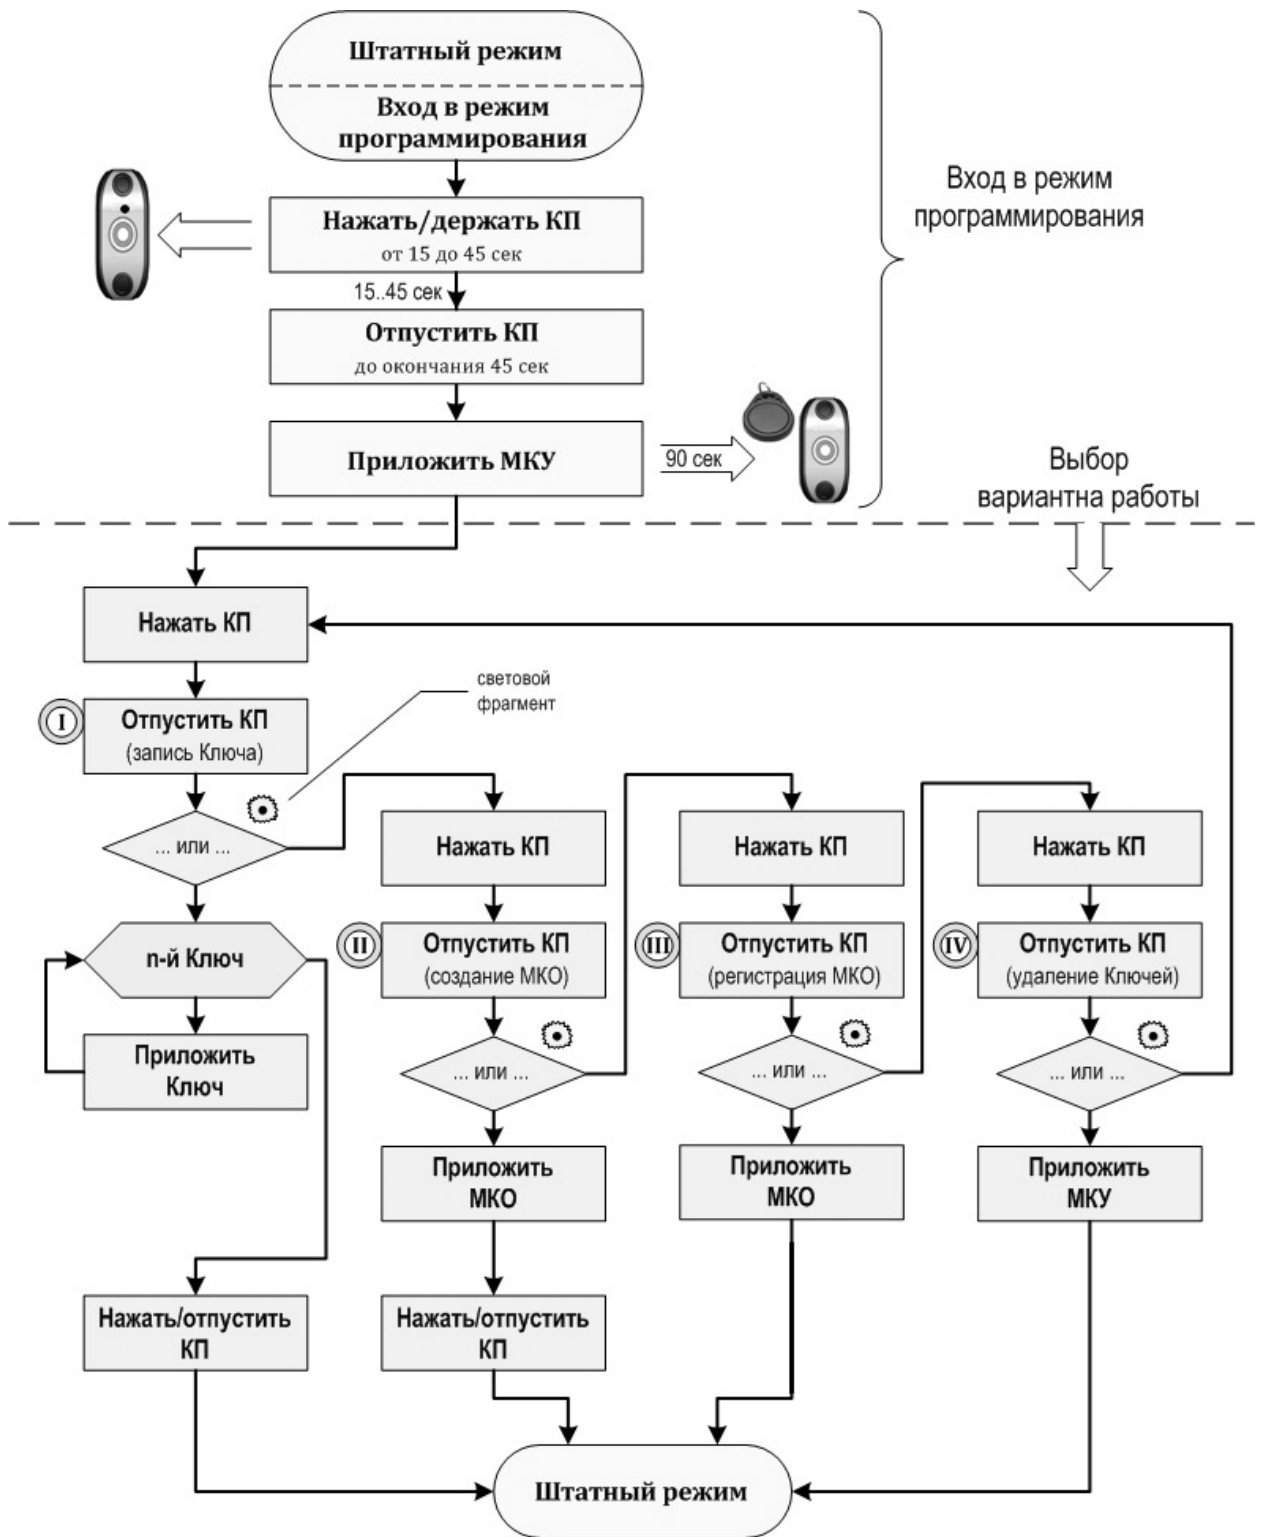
Штатный режим

Вход в режим программирования

Нажать/держать КП
от 15 до 45 сек

15..45 сек

Отпустить КП
до окончания 45 сек

Приложить МКУ

90 сек

Вход в режим программирования

Выбор вариантна работы

Нажать КП

I Отпустить КП
(запись Ключа)

световой фрагмент

... или ...

n-й Ключ

Приложить Ключ

Нажать/отпустить КП

Нажать КП

II Отпустить КП
(создание МКО)

... или ...

Приложить МКО

Нажать/отпустить КП

Нажать КП

III Отпустить КП
(регистрация МКО)

... или ...

Приложить МКО

Нажать КП

IV Отпустить КП
(удаление Ключей)

... или ...

Приложить МКУ

Штатный режим